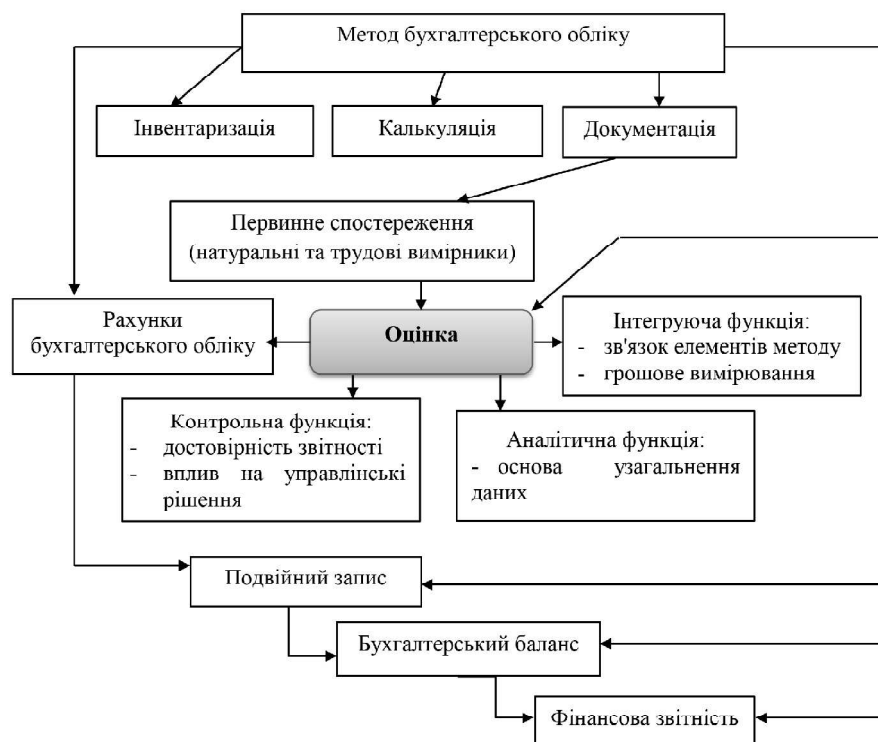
Метод бухгалтерського обліку

Інвентаризація

Калькуляція

Документація

Первинне спостереження (натуральні та трудові вимірники)

Рахунки бухгалтерського обліку

Оцінка

Інтегруюча функція:
- зв'язок елементів методу
- грошове вимірювання

Контрольна функція:
- достовірність звітності
- вплив на управлінські рішення

Аналітична функція:
- основа узагальнення даних

Подвійний запис

Бухгалтерський баланс

Фінансова звітність